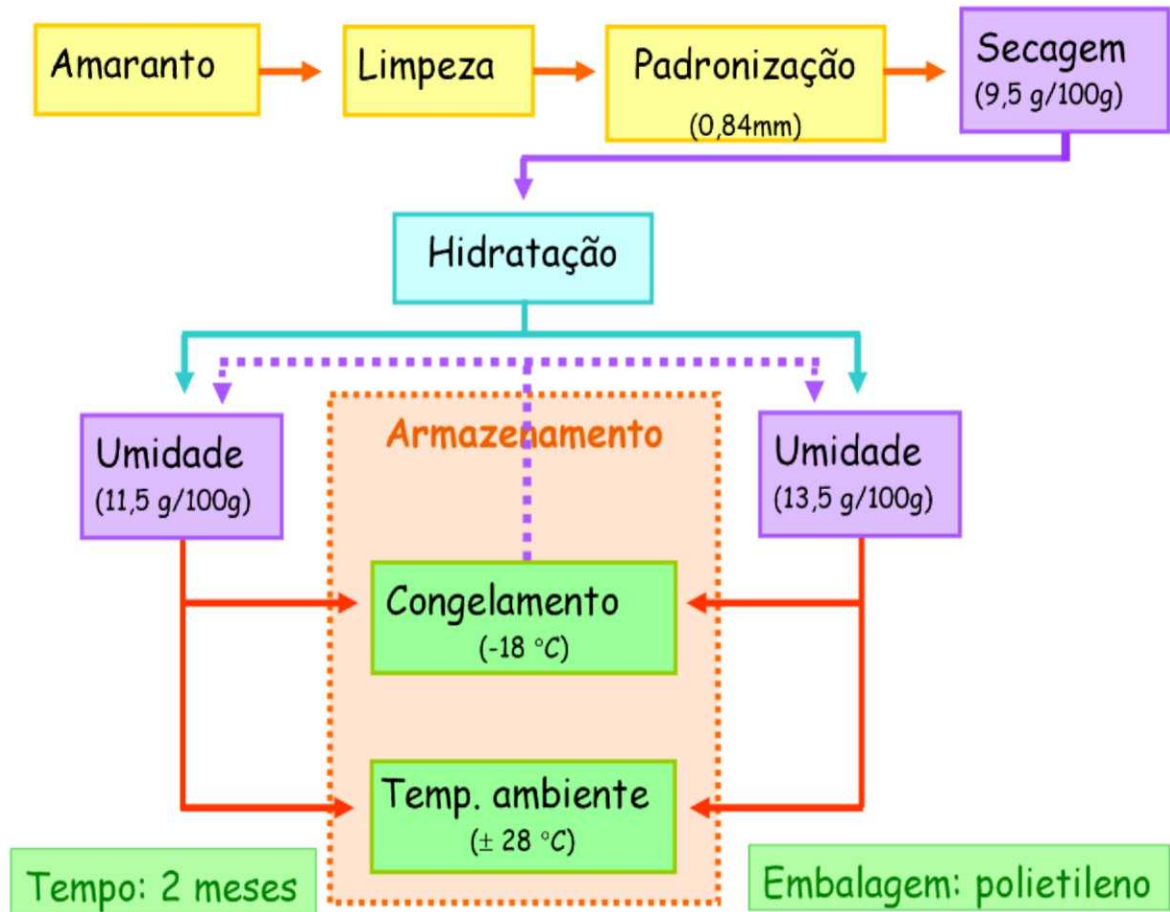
Amaranto

Limpeza

Padronização (0,84mm)

Secagem (9,5 g/100g)

Hidratação

Umidade (11,5 g/100g)

Armazenamento

Umidade (13,5 g/100g)

Congelamento (-18 °C)

Temp. ambiente (± 28 °C)

Tempo: 2 meses

Embalagem: polietileno